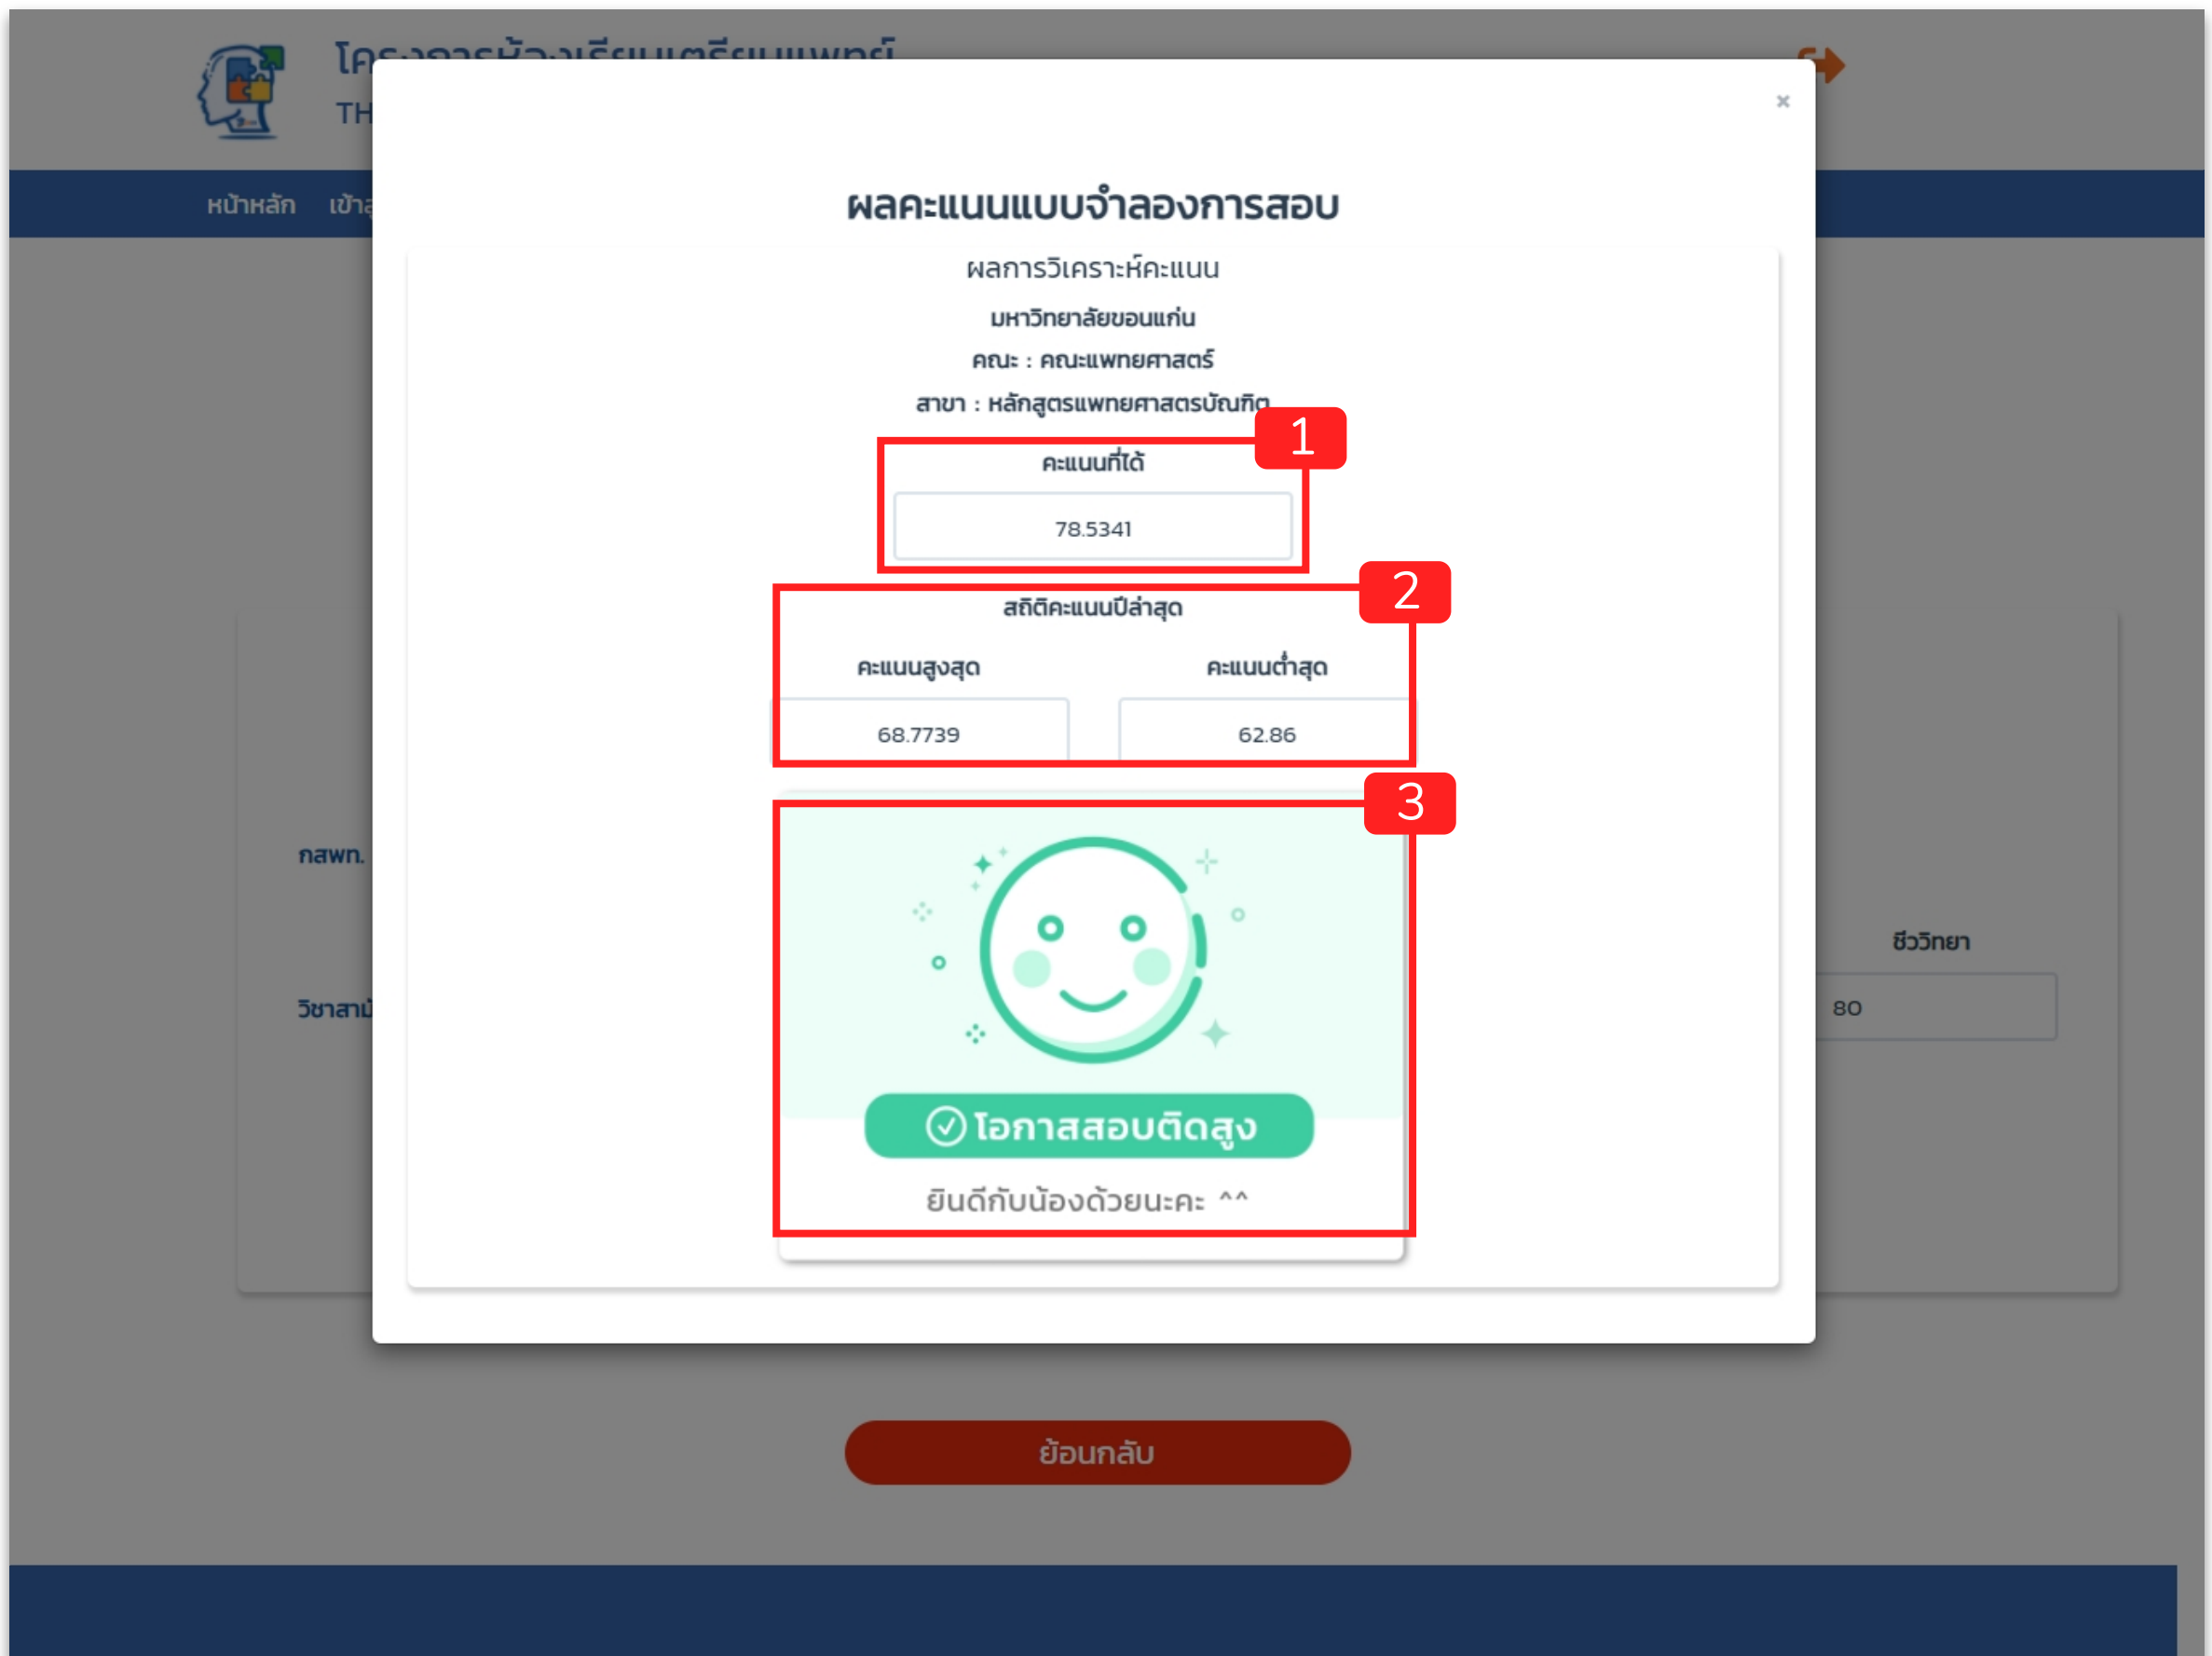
โครงการห้องเรียนเตรียมแพทย์
TH

หน้าหลัก เข้า

×

ผลคะแนนแบบจำลองการสอบ

ผลการวิเคราะห์คะแนน

มหาวิทยาลัยขอนแก่น

คณะ : คณะแพทยศาสตร์

สาขา : หลักสูตรแพทยศาสตรบัณฑิต

1

คะแนนที่ได้

78.5341

2

สถิติคะแนนปีล่าสุด

คะแนนสูงสุด

68.7739

คะแนนต่ำสุด

62.86

3

โอกาสสอบติดสูง

ยินดีกับน้องด้วยนะคะ ^^

กสพท.

วิชาสาม

ชีววิทยา

80

ย้อนกลับ